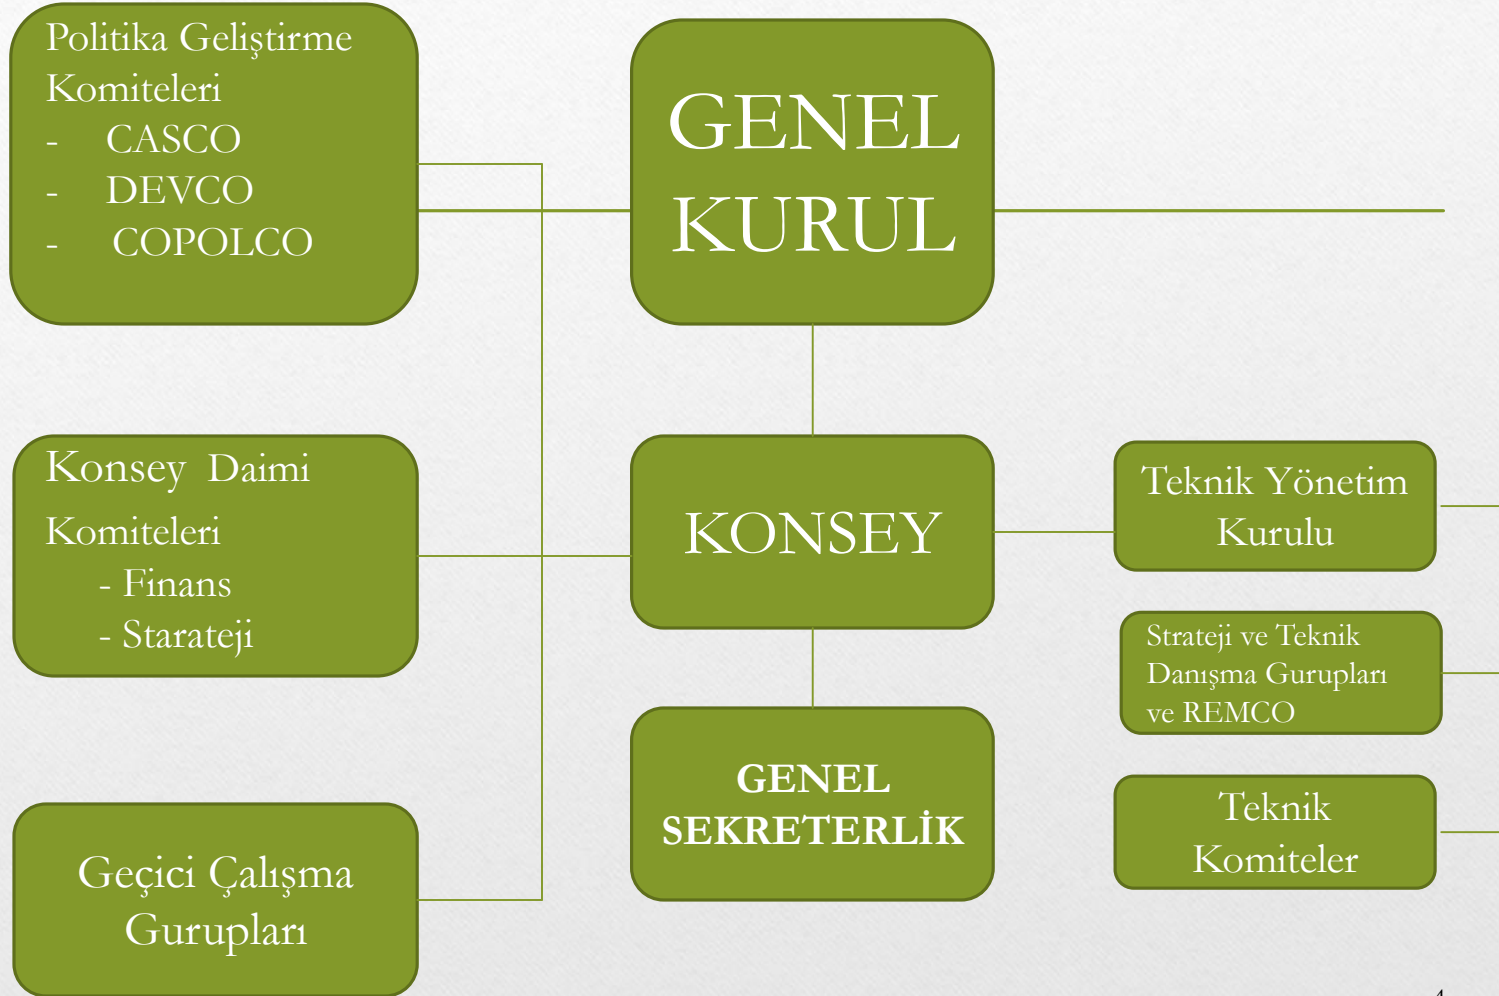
Politika Geliştirme Komiteleri
- CASCO
- DEVCO
- COPOLCO

GENEL KURUL

Konsey Daimi Komiteleri
- Finans
- Starateji

KONSEY

Teknik Yönetim Kurulu

Strateji ve Teknik Danışma Gurupları ve REMCO

GENEL SEKRETERLİK

Teknik Komiteler

Geçici Çalışma Gurupları